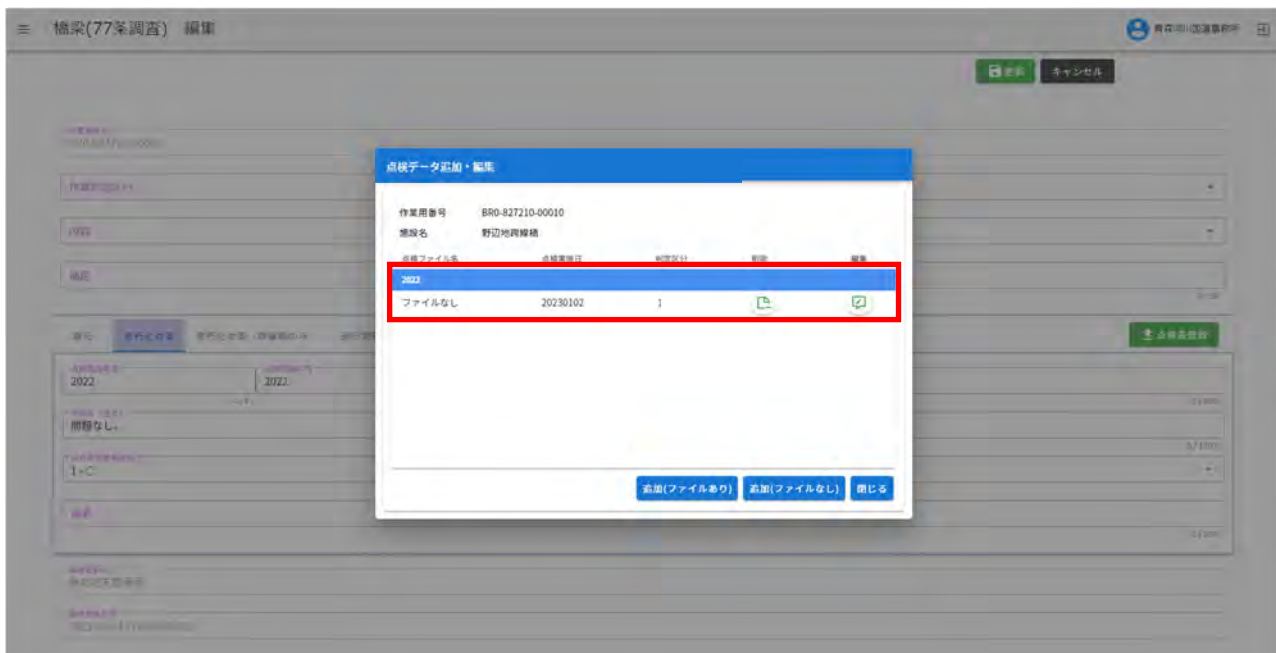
≡ 橋梁(77条調査) 編集

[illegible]

更新 キャンセル

点検データ追加・編集

作業用番号 BR0-827210-00010
橋梁名 野辺地跨線橋

| 点検ファイル名 | 点検実施日 | 判定区分 | 削除 | 編集 |
|---|---|---|---|---|
| 2022 | | | | |
| ファイルなし | 20230102 | 1 | | |

追加(ファイルあり) 追加(ファイルなし) 閉じる

2022
2022
問題なし。
1-C

点検表登録